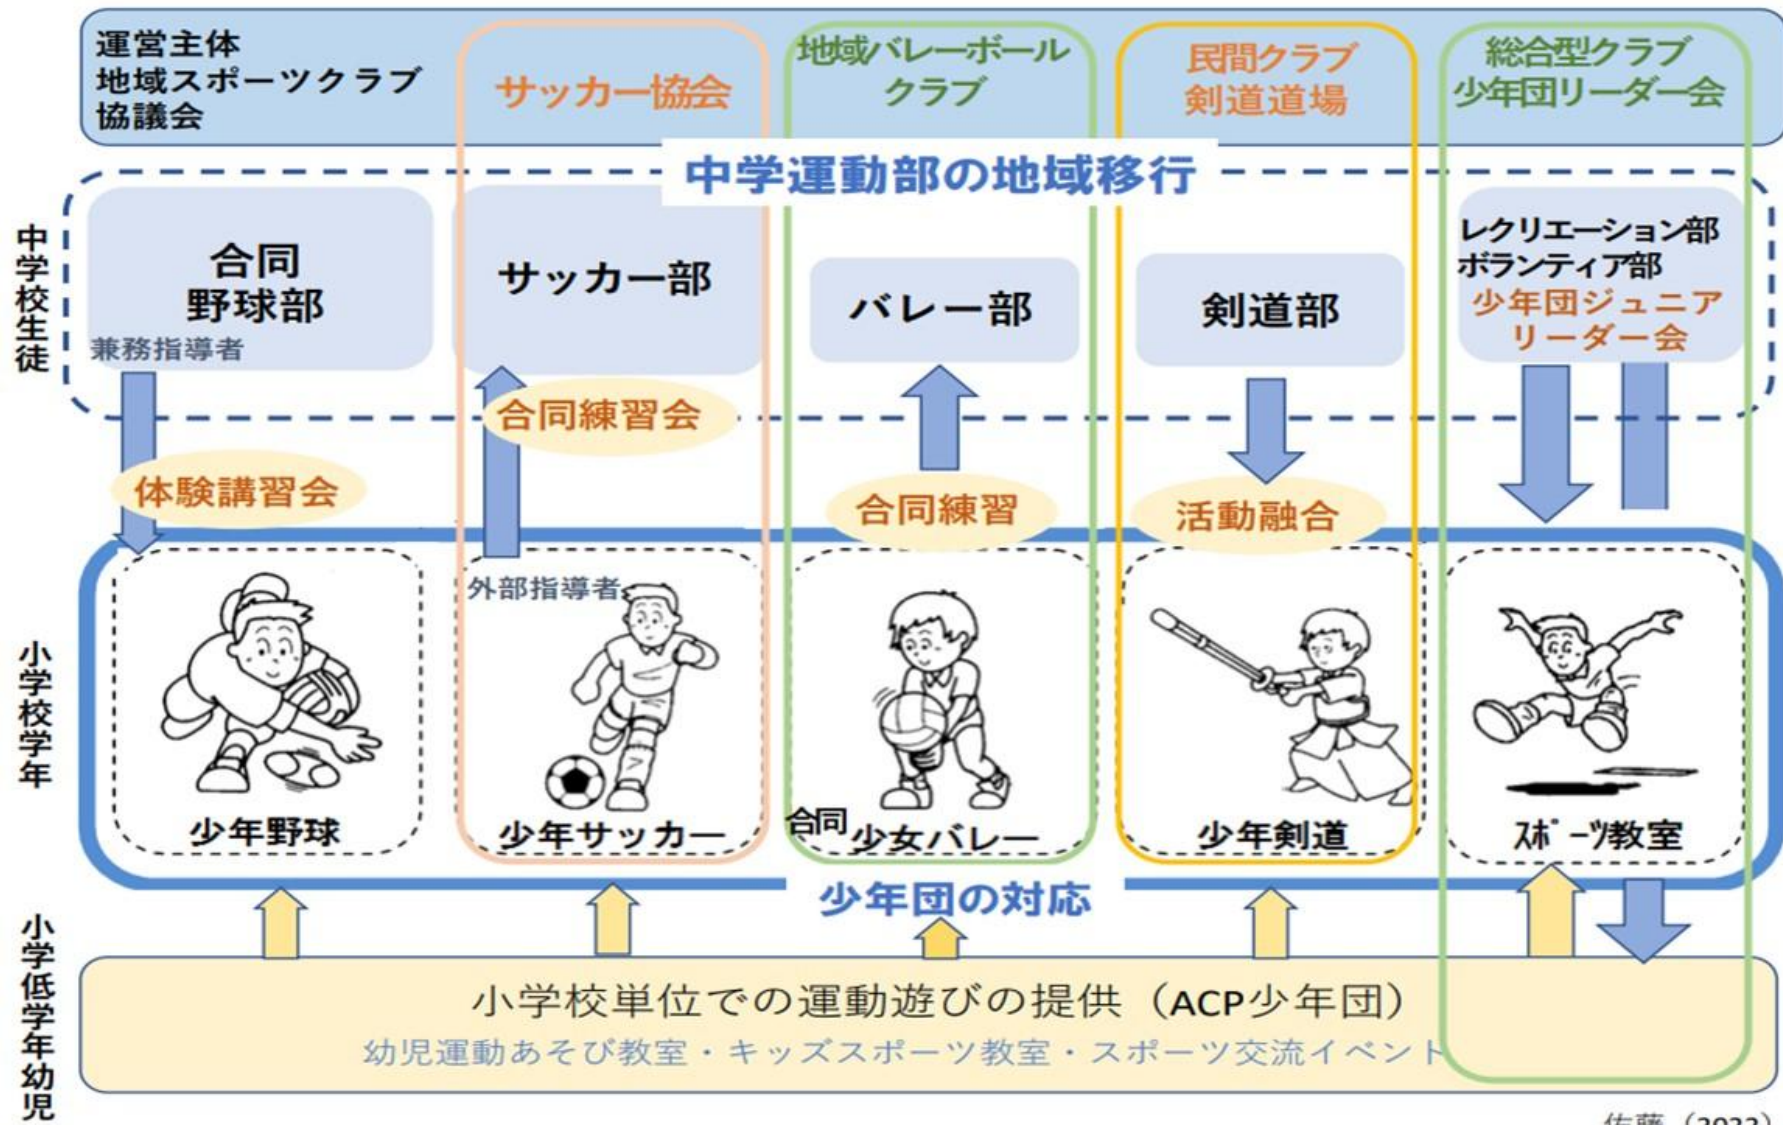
運営主体
地域スポーツクラブ
協議会

サッカー協会

地域バレーボール
クラブ

民間クラブ
剣道道場

総合型クラブ
少年団リーダー会

中学運動部の地域移行

中学校生徒

合同
野球部
兼務指導者

サッカー部

バレー部

剣道部

レクリエーション部
ボランティア部
少年団ジュニア
リーダー会

合同練習会

体験講習会

合同練習

活動融合

外部指導者

小学校学年

少年野球

少年サッカー

合同 少女バレー

少年剣道

ｽﾎﾟｰﾂ教室

少年団の対応

小学低学年幼児

小学校単位での運動遊びの提供（ACP少年団）
幼児運動あそび教室・キッズスポーツ教室・スポーツ交流イベント

佐藤（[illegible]）